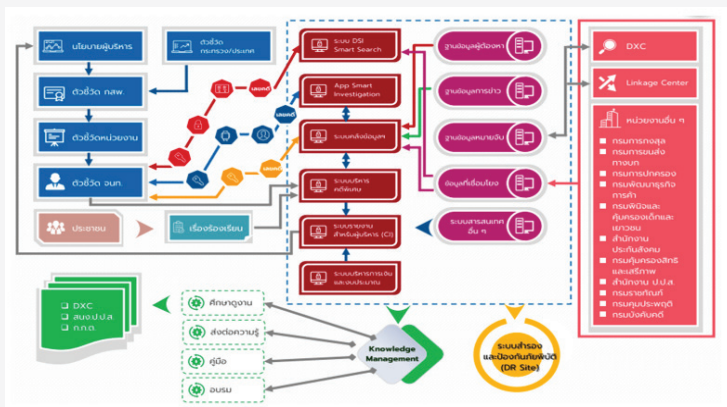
นโยบายผู้บริหาร

ตัวชี้วัด กระทรวง/ประเทศ

ตัวชี้วัด กสพ.

ตัวชี้วัดหน่วยงาน

ตัวชี้วัด จนท.

ประชาชน

เรื่องร้องเรียน

เลนดที่

เลนดที่

เลนดที่

ระบบ DSI Smart Search

App Smart Investigation

ระบบคลังข้อมูล

ระบบบริหารคดีพิเศษ

ระบบรายงานสำหรับผู้บริหาร (CI)

ระบบบริหารการเงินและงบประมาณ

ฐานข้อมูลผู้ต้องหา

ฐานข้อมูลการข่าว

ฐานข้อมูลหมายจับ

ข้อมูลที่เชื่อมโยง

ระบบสารสนเทศอื่น ๆ

DXC

Linkage Center

หน่วยงานอื่น ๆ

กรมการกงสุล

กรมการขนส่งทางบก

กรมการปกครอง

กรมพัฒนาธุรกิจการค้า

กรมพินิจและคุ้มครองเด็กและเยาวชน

สำนักงานประกันสังคม

กรมคุ้มครองสิทธิและเสรีภาพ

สำนักงาน ป.ป.ส.

กรมราชทัณฑ์

กรมคุมประพฤติ

กรมบังคับคดี

DXC

สนง.ป.ป.ส.

ก.ก.ต.

ศึกษาดูงาน

ส่งต่อความรู้

คู่มือ

อบรม

Knowledge Management

ระบบสำรองและป้องกันภัยพิบัติ (DR Site)